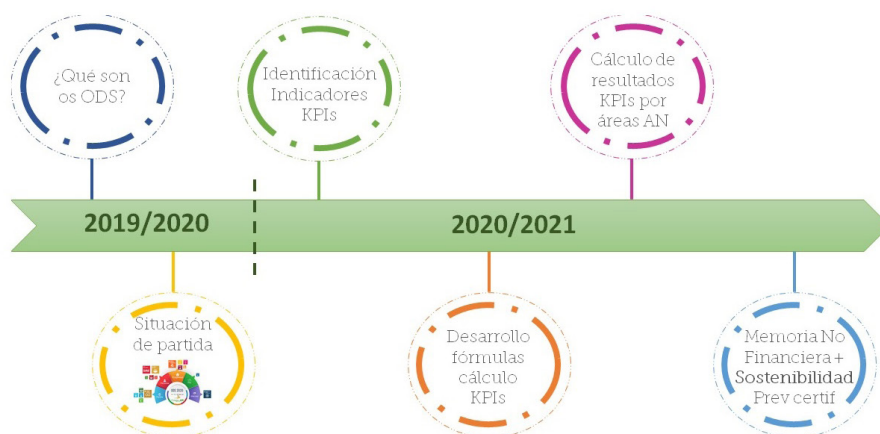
¿Qué son os ODS?

Identificación Indicadores KPIs

Cálculo de resultados KPIs por áreas AN

2019/2020

2020/2021

Situación de partida

Desarrollo fórmulas cálculo KPIs

Memoria No Financiera + Sostenibilidad Prev certif